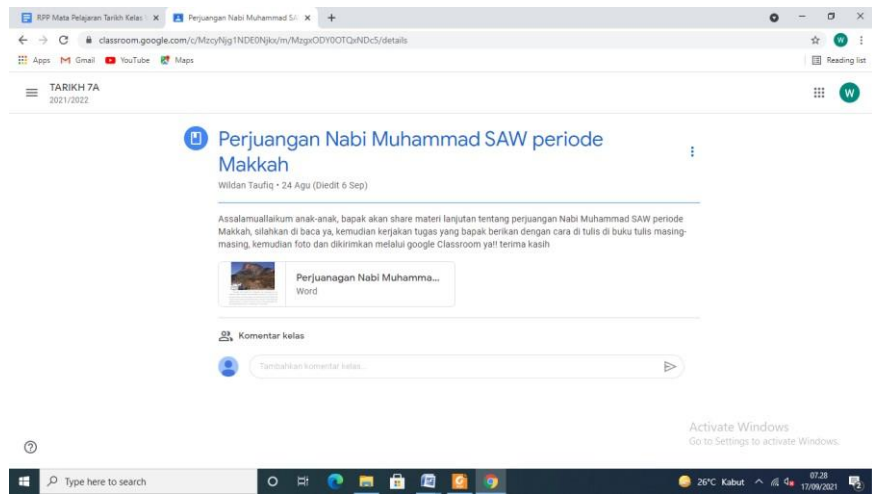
RPP Mata Pelajaran Tarikh Kelas
Perjuangan Nabi Muhammad SA
classroom.google.com/c/MzcyNjg1NDE0Njkx/m/MzgxODY0OTQxNDc5/details
Apps Gmail YouTube Maps
Reading list
TARIKH 7A
2021/2022

Perjuangan Nabi Muhammad SAW periode Makkah
Wildan Taufiq • 24 Agu (Diedit 6 Sep)

Assalamuallaikum anak-anak, bapak akan share materi lanjutan tentang perjuangan Nabi Muhammad SAW periode Makkah, silahkan di baca ya, kemudian kerjakan tugas yang bapak berikan dengan cara di tulis di buku tulis masing-masing, kemudian foto dan dikirimkan melalui google Classroom ya!! terima kasih

Perjuanagan Nabi Muhamma...
Word

Komentar kelas

Tambahkan komentar kelas...

Activate Windows
Go to Settings to activate Windows.

Type here to search
26°C Kabut
07.28
17/09/2021